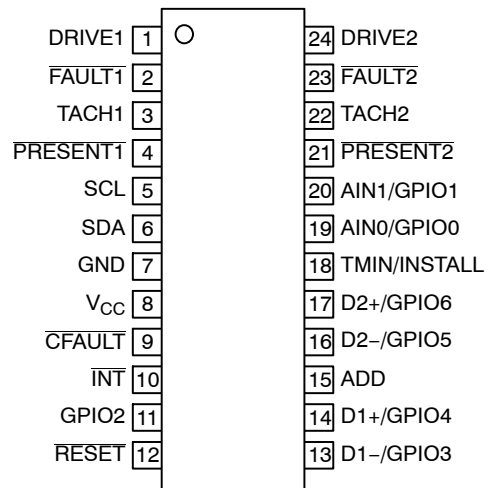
DRIVE1 1
$\overline{\text{FAULT1}}$ 2
TACH1 3
$\overline{\text{PRESENT1}}$ 4
SCL 5
SDA 6
GND 7
$V_{CC}$ 8
$\overline{\text{CFAULT}}$ 9
$\overline{\text{INT}}$ 10
GPIO2 11
$\overline{\text{RESET}}$ 12

24 DRIVE2
23 $\overline{\text{FAULT2}}$
22 TACH2
21 $\overline{\text{PRESENT2}}$
20 AIN1/GPIO1
19 AIN0/GPIO0
18 TMIN/INSTALL
17 D2+/GPIO6
16 D2−/GPIO5
15 ADD
14 D1+/GPIO4
13 D1−/GPIO3